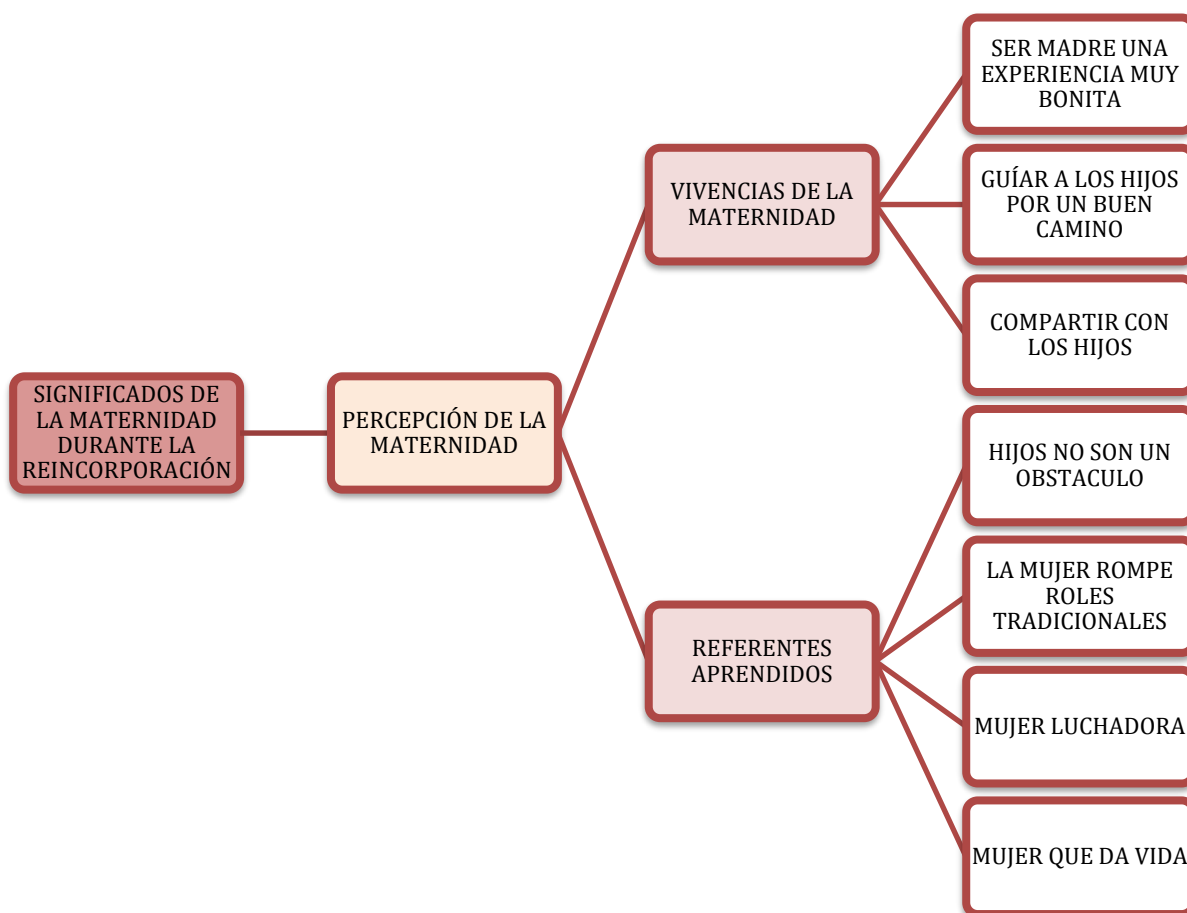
SIGNIFICADOS DE LA MATERNIDAD DURANTE LA REINCORPORACIÓN

PERCEPCIÓN DE LA MATERNIDAD

VIVENCIAS DE LA MATERNIDAD

SER MADRE UNA EXPERIENCIA MUY BONITA

GUÍAR A LOS HIJOS POR UN BUEN CAMINO

COMPARTIR CON LOS HIJOS

REFERENTES APRENDIDOS

HIJOS NO SON UN OBSTACULO

LA MUJER ROMPE ROLES TRADICIONALES

MUJER LUCHADORA

MUJER QUE DA VIDA